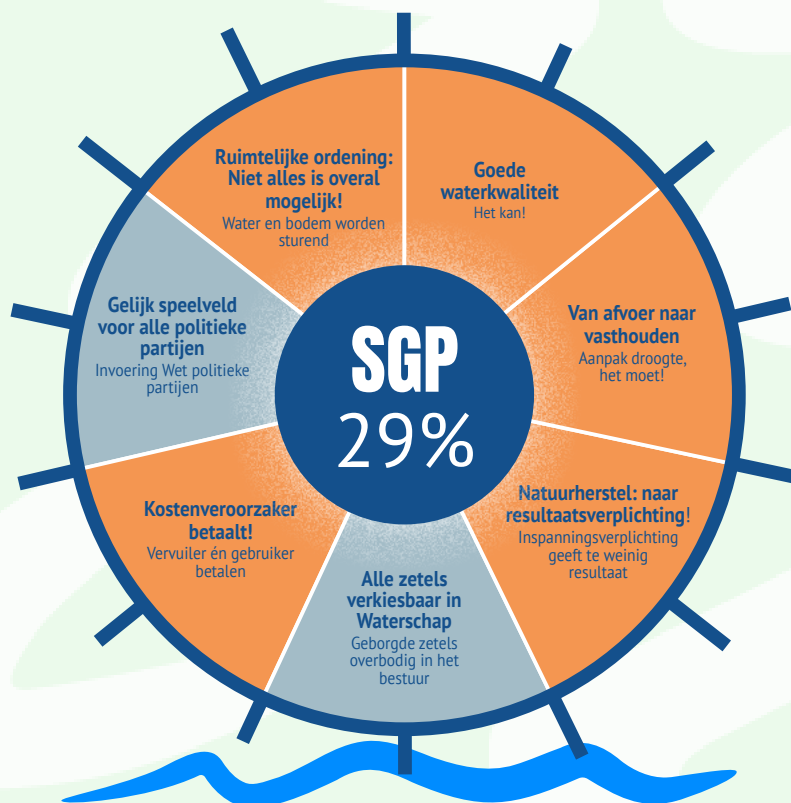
Ruimtelijke ordening: Niet alles is overal mogelijk!
Water en bodem worden sturend

Goede waterkwaliteit
Het kan!

Van afvoer naar vasthouden
Aanpak droogte, het moet!

Natuurherstel: naar resultaatsverplichting!
Inspanningsverplichting geeft te weinig resultaat

Alle zetels verkiesbaar in Waterschap
Geborgde zetels overbodig in het bestuur

Kostenveroorzaker betaalt!
Vervuiler én gebruiker betalen

Gelijk speelveld voor alle politieke partijen
Invoering Wet politieke partijen

SGP
29%